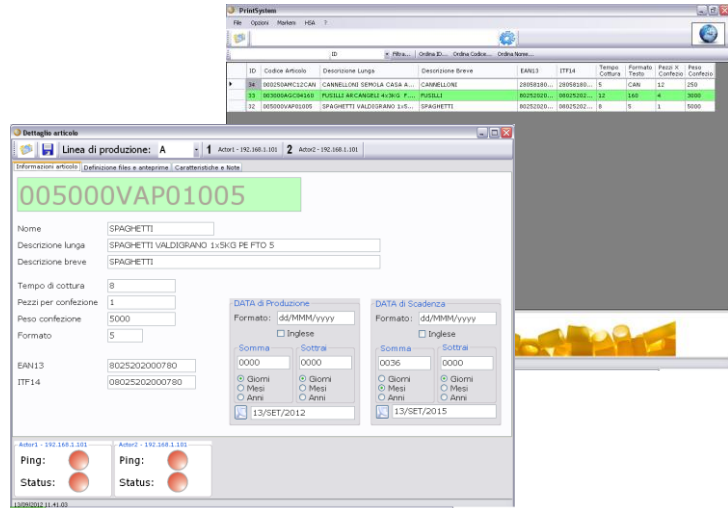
PrintSystem

File Opzioni Marken HSA ?

ID • Filtra... Ordina ID... Ordina Codice... Ordina Nome...

| | ID | Codice Articolo | Descrizione Lunga | Descrizione Breve | EAN13 | ITF14 | Tempo Cottura | Formato Testo | Pezzi X Confezio | Peso Confezio |
|---|---|---|---|---|---|---|---|---|---|---|
| ▸ | 34 | 003250AMC12CAN | CANNELLONI SEMOLA CASA 4... | CANNELLONI | 28058180... | 28058180... | 5 | CAN | 12 | 250 |
| | 33 | 003000AGC04160 | FUSILLI ARCANGELI 4x3KG F... | FUSILLI | 80252020... | 08025202... | 12 | 160 | 4 | 3000 |
| | 32 | 005000VAP01005 | SPAGHETTI VALDIGRANO 1x5... | SPAGHETTI | 80252020... | 08025202... | 8 | 5 | 1 | 5000 |

Dettaglio articolo

Linea di produzione: A 1 Actor1 - 192.168.1.101 2 Actor2 - 192.168.1.101

Informazioni articolo Definizione files e anteprime Caratteristiche e Note

005000VAP01005

Nome SPAGHETTI
Descrizione lunga SPAGHETTI VALDIGRANO 1x5KG PE FTO 5
Descrizione breve SPAGHETTI

Tempo di cottura 8
Pezzi per confezione 1
Peso confezione 5000
Formato 5

EAN13 8025202000780
ITF14 08025202000780

DATA di Produzione
Formato: dd/MMM/yyyy
Inglese
Somma 0000
Sottrai 0000
Giorni Mesi Anni
Giorni Mesi Anni
13/SET/2012

DATA di Scadenza
Formato: dd/MMM/yyyy
Inglese
Somma 0036
Sottrai 0000
Giorni Mesi Anni
Giorni Mesi Anni
13/SET/2015

Actor1 - 192.168.1.101
Ping:
Status:

Actor2 - 192.168.1.101
Ping:
Status:

13/09/2012 11.41.03